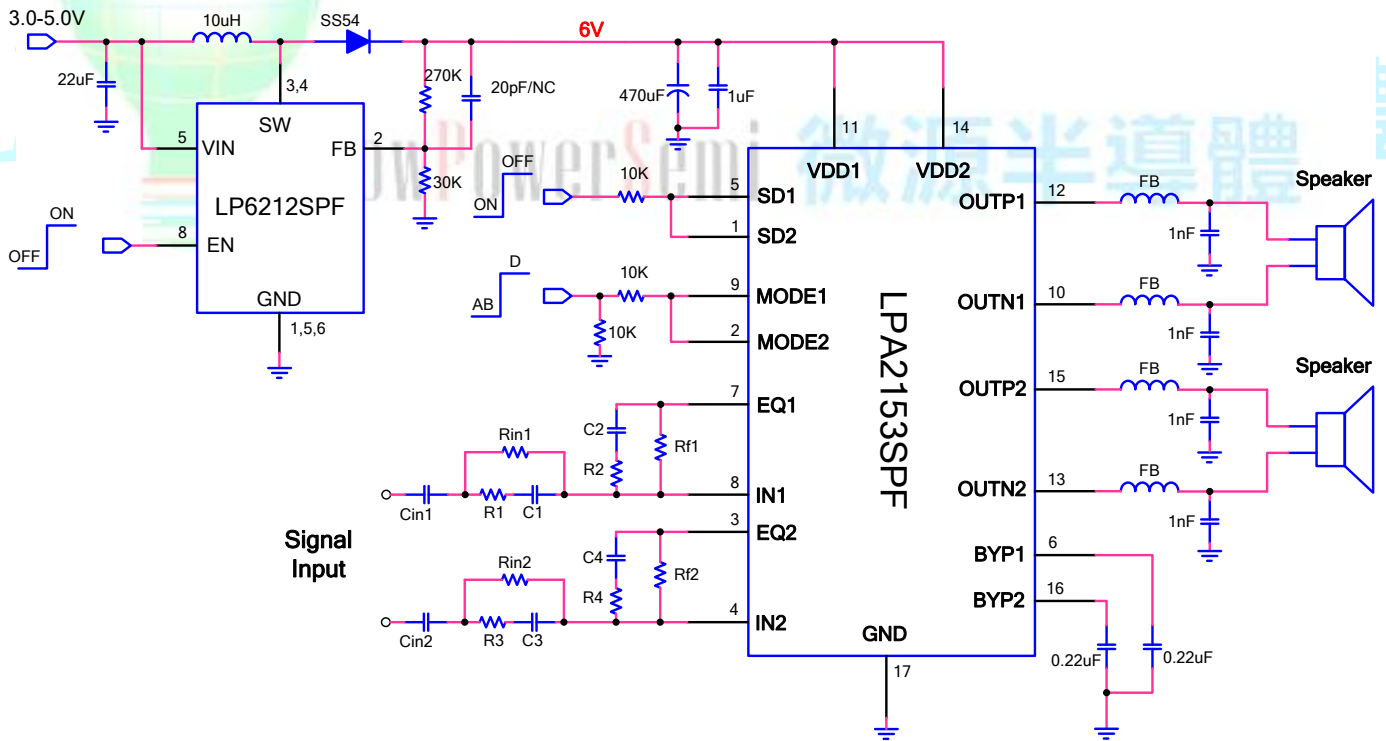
3.0-5.0V
10uH
SS54
6V
22uF
3,4
270K
20pF/NC
470uF
1uF
11
14
SW
5
VIN
2
FB
owPowerSemi 微源半導體
VDD1
VDD2
OFF
10K
5
SD1
Speaker
30K
ON
12
OUTP1
FB
LP6212SPF
ON
1
SD2
1nF
8
EN
OFF
D
AB
10K
9
MODE1
LPA2153SPF
10
OUTN1
FB
GND
1,5,6
10K
2
MODE2
1nF
Speaker
7
EQ1
15
OUTP2
FB
Rin1
C2
Rf1
1nF
R2
8
IN1
13
OUTN2
FB
Cin1
R1
C1
3
EQ2
Signal Input
1nF
Rin2
C4
Rf2
6
BYP1
R4
16
BYP2
4
IN2
Cin2
R3
C3
GND
17
0.22uF
0.22uF